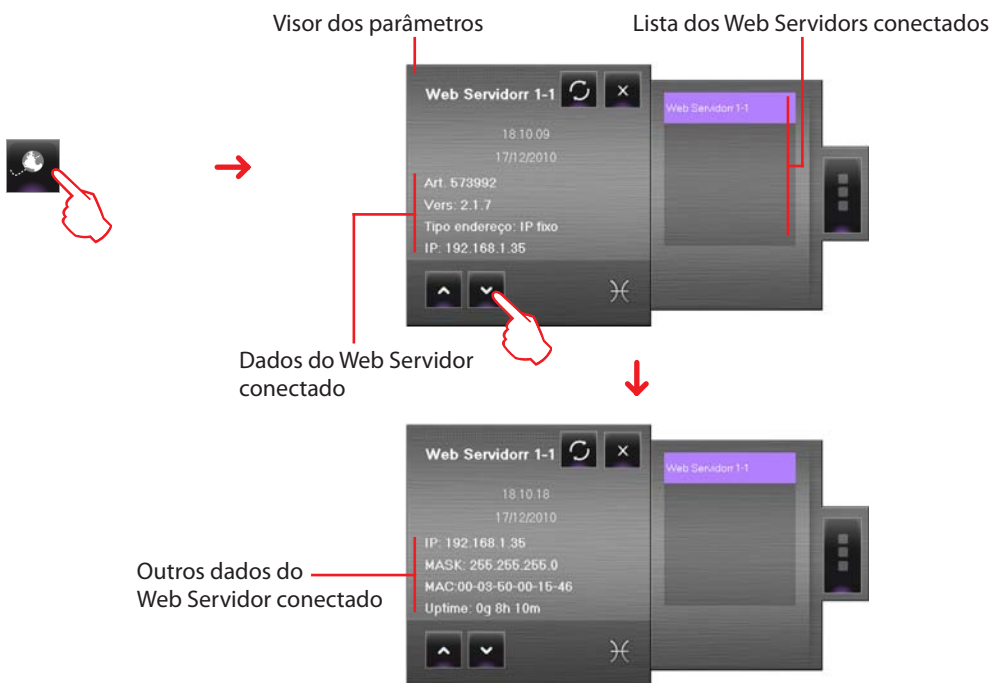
Visor dos parâmetros

Lista dos Web Servidors conectados

Web Servidorr 1-1

18.10.09

17/12/2010

Art. 573992

Vers: 2.1.7

Tipo endereço: IP fixo

IP: 192.168.1.35

Web Servidor 1-1

Dados do Web Servidor conectado

Web Servidorr 1-1

18.10.18

17/12/2010

IP: 192.168.1.35

MASK: 255.255.255.0

MAC:00-03-50-00-15-46

Uptime: 0g 8h 10m

Web Servidor 1-1

Outros dados do Web Servidor conectado